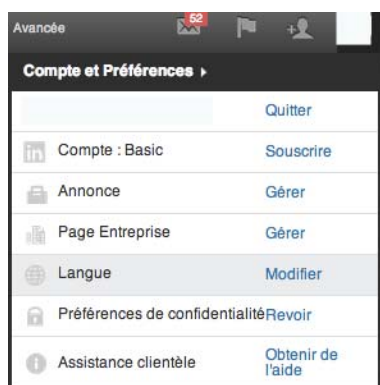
Avancée 52

Compte et Préférences ▸

Quitter

Compte : Basic Souscrire

Annonce Gérer

Page Entreprise Gérer

Langue Modifier

Préférences de confidentialitéRevoir

Assistance clientèle Obtenir de l'aide